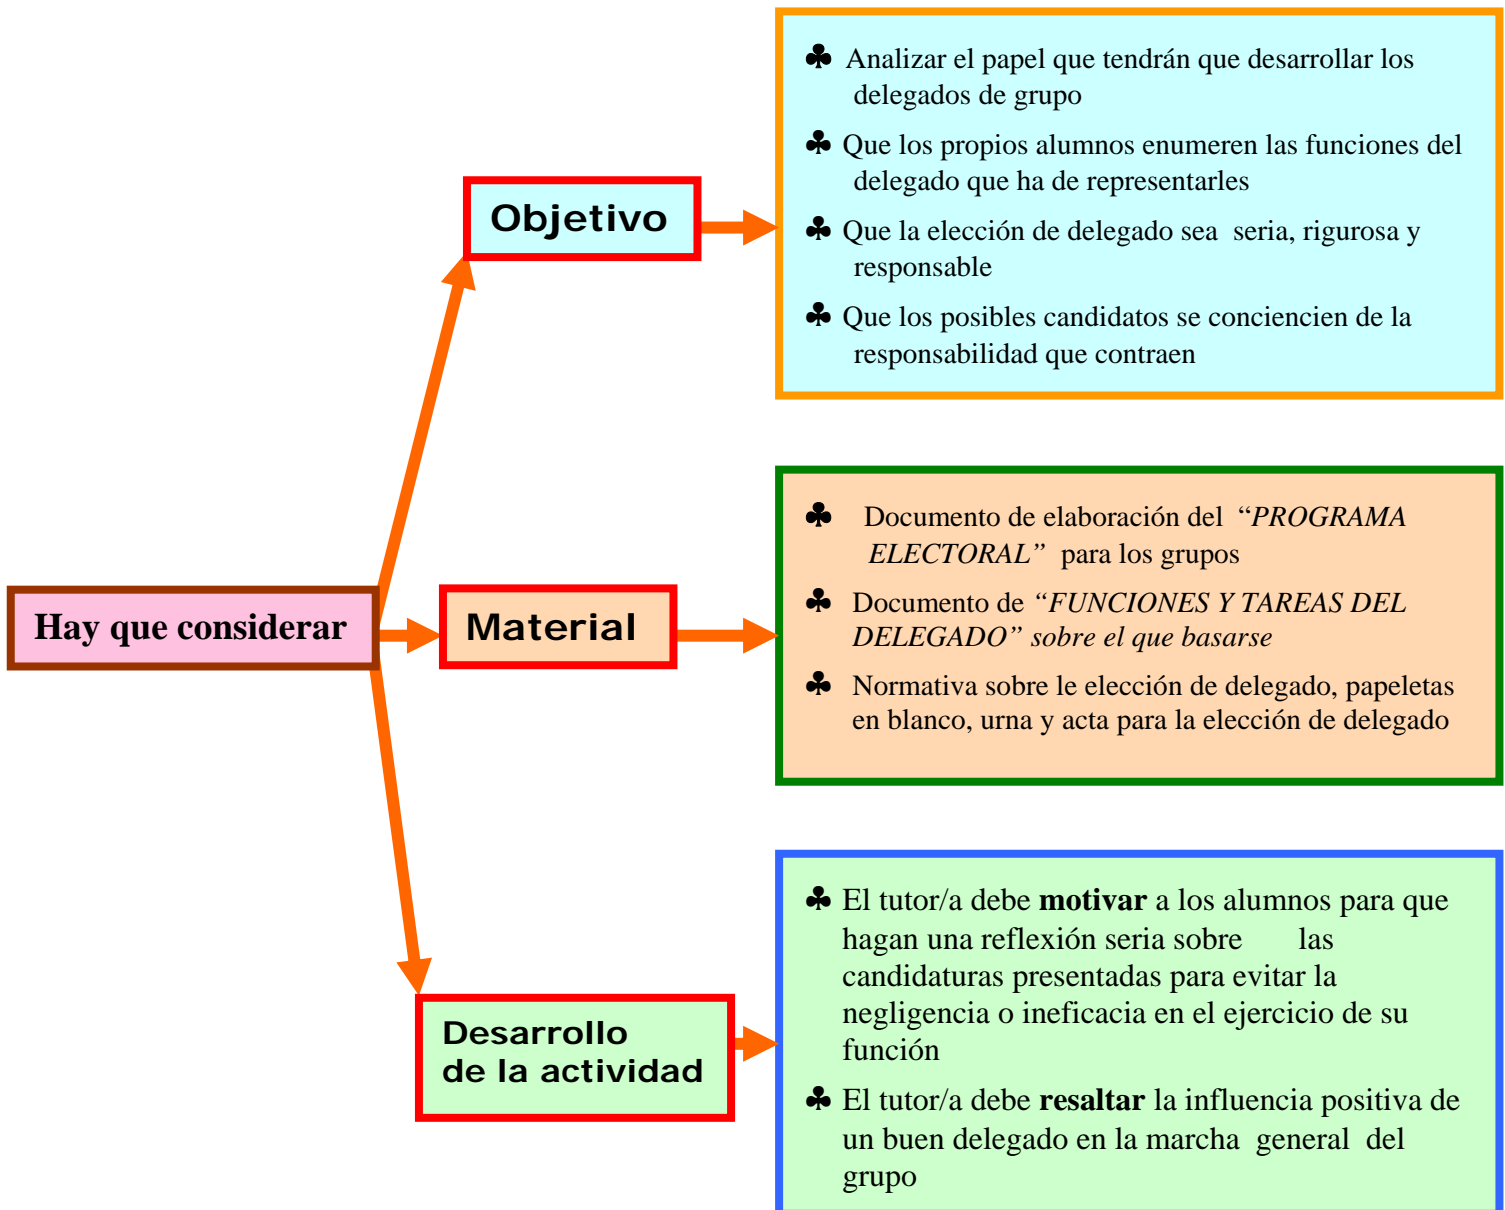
Hay que considerar

Objetivo

♣ Analizar el papel que tendrán que desarrollar los delegados de grupo

♣ Que los propios alumnos enumeren las funciones del delegado que ha de representarles

♣ Que la elección de delegado sea seria, rigurosa y responsable

♣ Que los posibles candidatos se conciencien de la responsabilidad que contraen

Material

♣ Documento de elaboración del "*PROGRAMA ELECTORAL*" para los grupos

♣ Documento de *"FUNCIONES Y TAREAS DEL DELEGADO" sobre el que basarse*

♣ Normativa sobre le elección de delegado, papeletas en blanco, urna y acta para la elección de delegado

Desarrollo de la actividad

♣ El tutor/a debe **motivar** a los alumnos para que hagan una reflexión seria sobre las candidaturas presentadas para evitar la negligencia o ineficacia en el ejercicio de su función

♣ El tutor/a debe **resaltar** la influencia positiva de un buen delegado en la marcha general del grupo